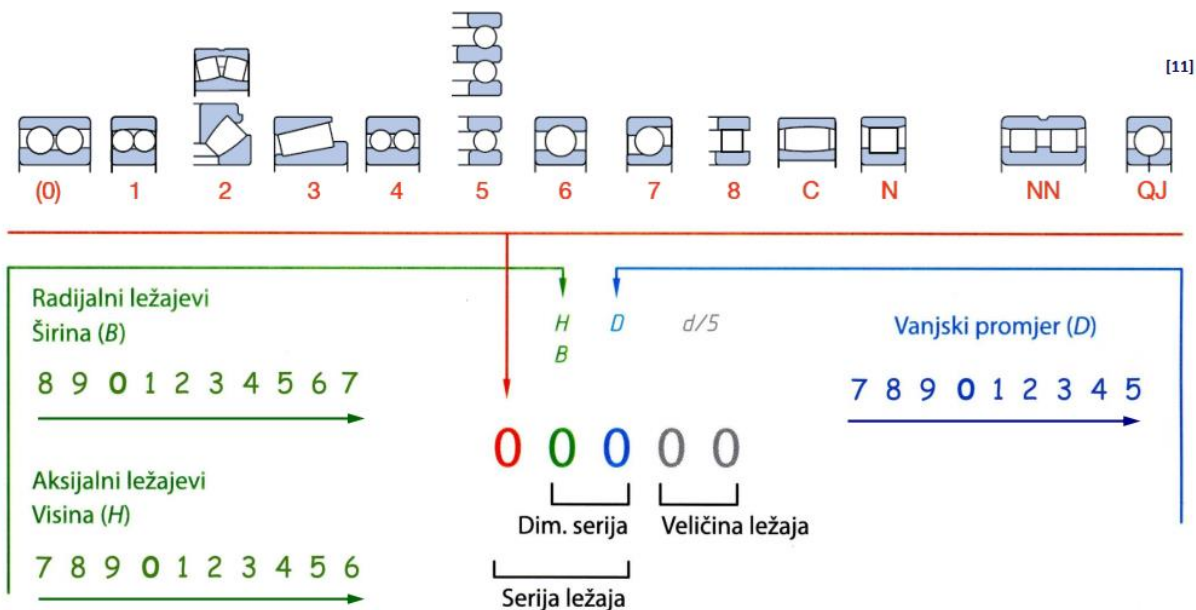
[11]

(0) 1 2 3 4 5 6 7 8 C N NN QJ

Radijalni ležajevi
Širina (*B*)

8 9 0 1 2 3 4 5 6 7

Aksijalni ležajevi
Visina (*H*)

7 8 9 0 1 2 3 4 5 6

*H*
*B*

*D*

*d/5*

0 0 0 0 0

Dim. serija

Veličina ležaja

Serija ležaja

Vanjski promjer (*D*)

7 8 9 0 1 2 3 4 5